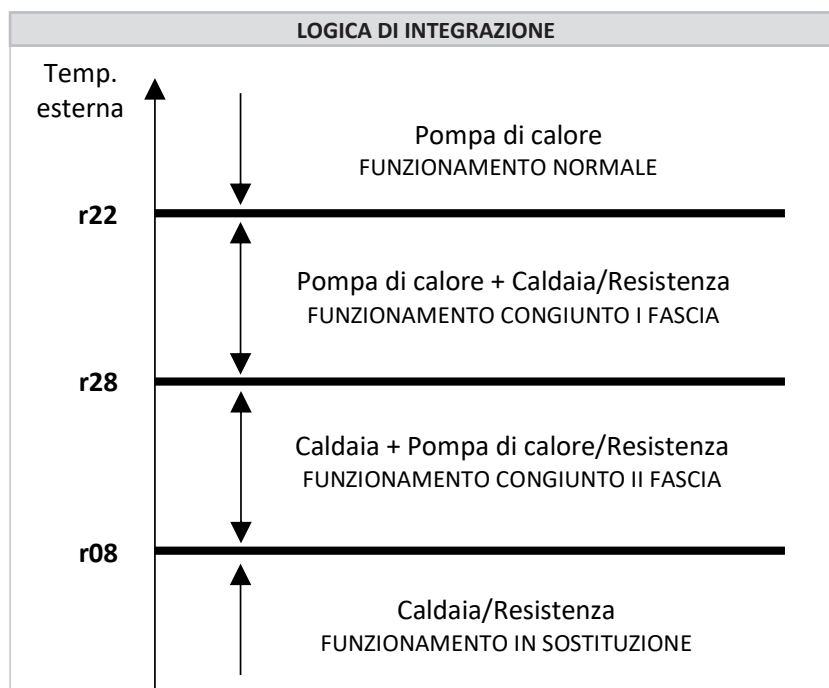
LOGICA DI INTEGRAZIONE

Temp. esterna

Pompa di calore
FUNZIONAMENTO NORMALE

r22

Pompa di calore + Caldaia/Resistenza
FUNZIONAMENTO CONGIUNTO I FASCIA

r28

Caldaia + Pompa di calore/Resistenza
FUNZIONAMENTO CONGIUNTO II FASCIA

r08

Caldaia/Resistenza
FUNZIONAMENTO IN SOSTITUZIONE